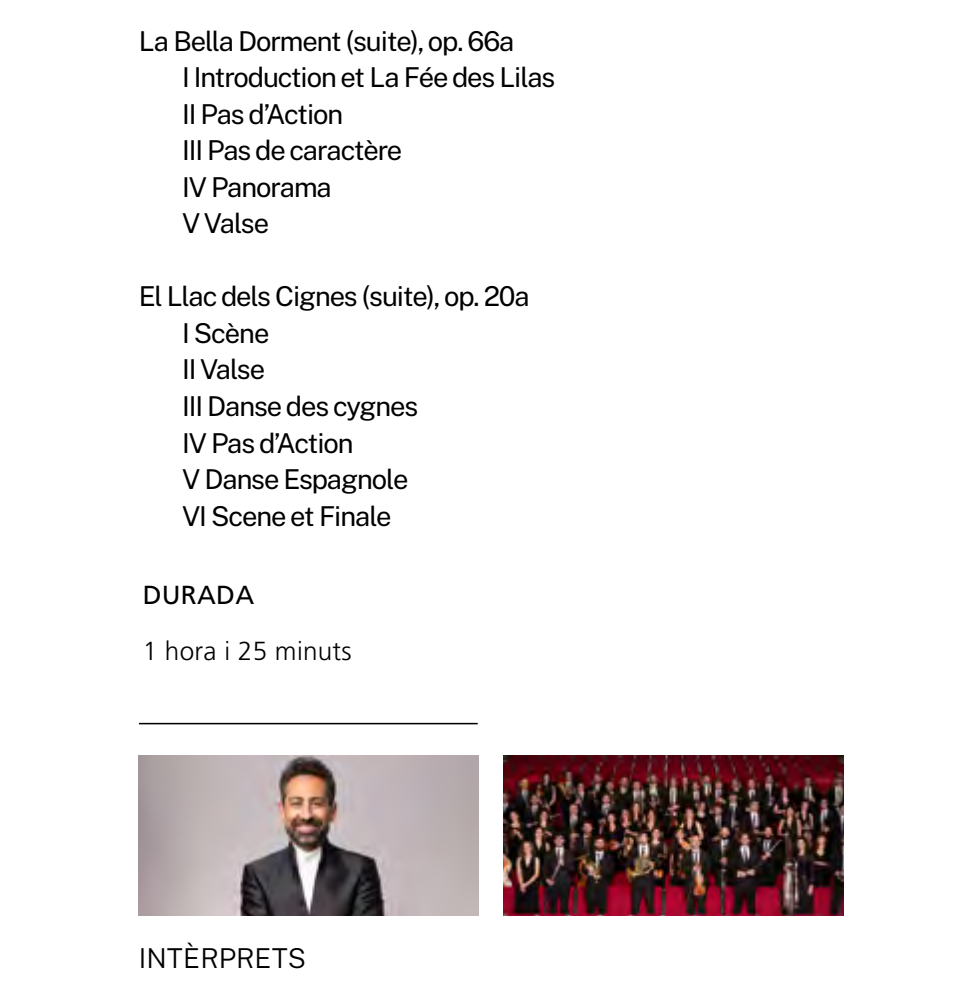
La Bella Dorment (suite), op. 66a
I Introduction et La Fée des Lilas
II Pas d'Action
III Pas de caractère
IV Panorama
V Valse

El Llac dels Cignes (suite), op. 20a
I Scène
II Valse
III Danse des cygnes
IV Pas d'Action
V Danse Espagnole
VI Scene et Finale

DURADA

1 hora i 25 minuts

INTÈRPRETS